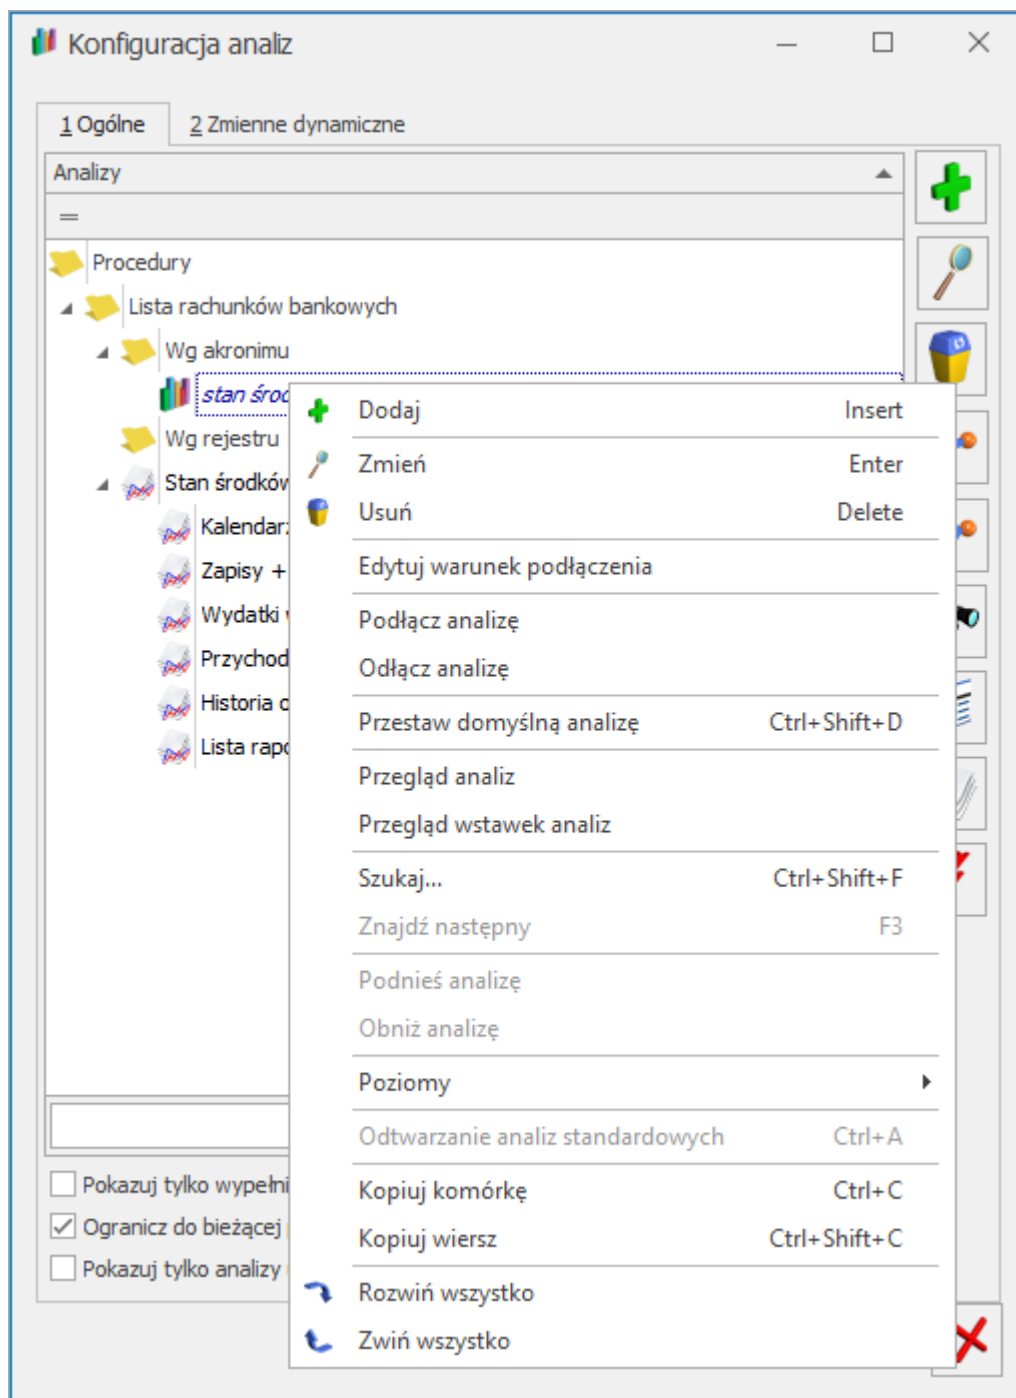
Konfiguracja analiz

1 Ogólne | 2 Zmienne dynamiczne

Analizy

Procedury
Lista rachunków bankowych
Wg akronimu
stan środ
Wg rejestru
Stan środków
Kalendarz
Zapisy +
Wydatki
Przychod
Historia c
Lista rapo

Pokazuj tylko wypełni
Ogranicz do bieżącej
Pokazuj tylko analizy

Dodaj Insert
Zmień Enter
Usuń Delete
Edytuj warunek podłączenia
Podłącz analizę
Odłącz analizę
Przestaw domyślną analizę Ctrl+Shift+D
Przegląd analiz
Przegląd wstawek analiz
Szukaj... Ctrl+Shift+F
Znajdź następny F3
Podnieś analizę
Obniż analizę
Poziomy
Odtwarzanie analiz standardowych Ctrl+A
Kopiuj komórkę Ctrl+C
Kopiuj wiersz Ctrl+Shift+C
Rozwiń wszystko
Zwiń wszystko